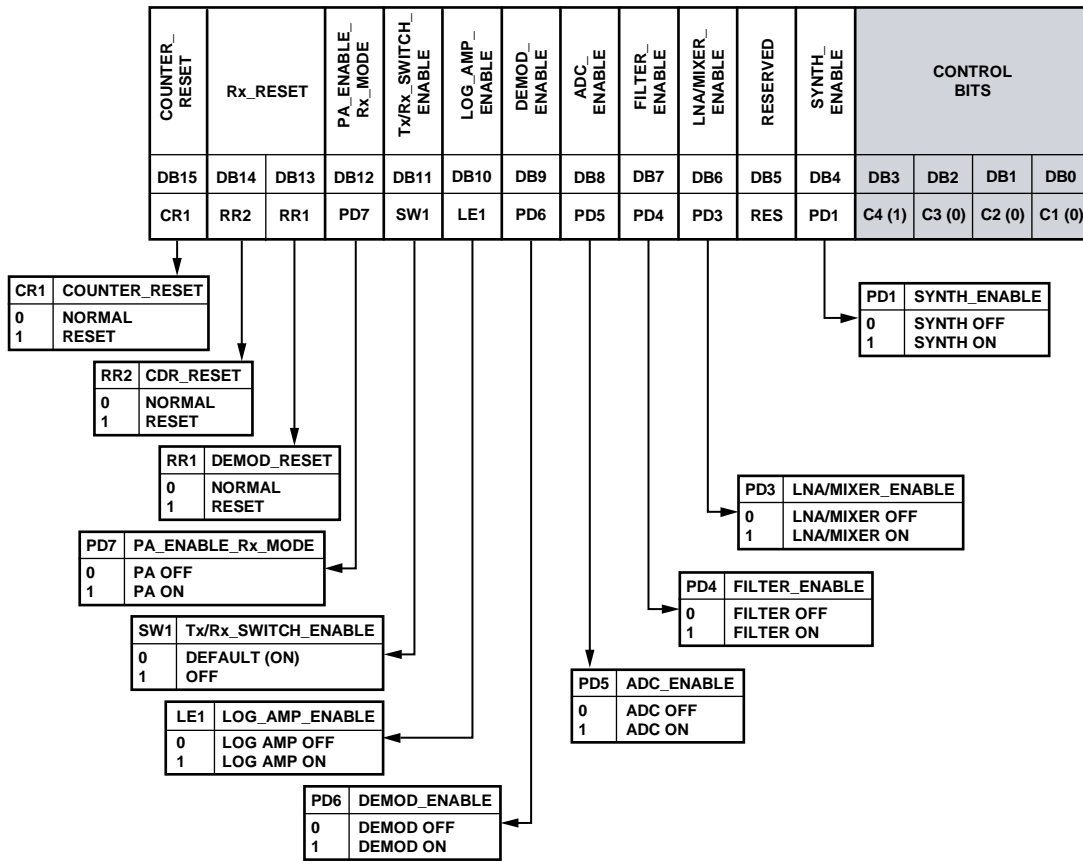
| COUNTER_RESET | Rx_RESET | | PA_ENABLE_Rx_MODE | Tx/Rx_SWITCH_ENABLE | LOG_AMP_ENABLE | DEMOD_ENABLE | ADC_ENABLE | FILTER_ENABLE | LNA/MIXER_ENABLE | RESERVED | SYNTH_ENABLE | CONTROL BITS | | | |
|---|---|---|---|---|---|---|---|---|---|---|---|---|---|---|---|
| DB15 | DB14 | DB13 | DB12 | DB11 | DB10 | DB9 | DB8 | DB7 | DB6 | DB5 | DB4 | DB3 | DB2 | DB1 | DB0 |
| CR1 | RR2 | RR1 | PD7 | SW1 | LE1 | PD6 | PD5 | PD4 | PD3 | RES | PD1 | C4 (1) | C3 (0) | C2 (0) | C1 (0) |

| CR1 | COUNTER_RESET |
|---|---|
| 0 | NORMAL |
| 1 | RESET |

| RR2 | CDR_RESET |
|---|---|
| 0 | NORMAL |
| 1 | RESET |

| RR1 | DEMOD_RESET |
|---|---|
| 0 | NORMAL |
| 1 | RESET |

| PD7 | PA_ENABLE_Rx_MODE |
|---|---|
| 0 | PA OFF |
| 1 | PA ON |

| SW1 | Tx/Rx_SWITCH_ENABLE |
|---|---|
| 0 | DEFAULT (ON) |
| 1 | OFF |

| LE1 | LOG_AMP_ENABLE |
|---|---|
| 0 | LOG AMP OFF |
| 1 | LOG AMP ON |

| PD6 | DEMOD_ENABLE |
|---|---|
| 0 | DEMOD OFF |
| 1 | DEMOD ON |

| PD1 | SYNTH_ENABLE |
|---|---|
| 0 | SYNTH OFF |
| 1 | SYNTH ON |

| PD3 | LNA/MIXER_ENABLE |
|---|---|
| 0 | LNA/MIXER OFF |
| 1 | LNA/MIXER ON |

| PD4 | FILTER_ENABLE |
|---|---|
| 0 | FILTER OFF |
| 1 | FILTER ON |

| PD5 | ADC_ENABLE |
|---|---|
| 0 | ADC OFF |
| 1 | ADC ON |